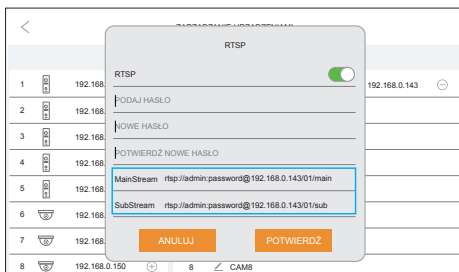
ZARZĄDZANIE URZĄDZENIAMI

RTSP

1 192.168.

2 192.168.

3 192.168.

4 192.168.

5 192.168.

6 192.168.

7 192.168.

8 192.168.0.150 8 CAM8

192.168.0.143

RTSP

PODAJ HASŁO

NOWE HASŁO

POTWIERDŹ NOWE HASŁO

MainStream rtsp://admin:password@192.168.0.143/01/main

SubStream rtsp://admin:password@192.168.0.143/01/sub

ANULUJ

POTWIERDŹ